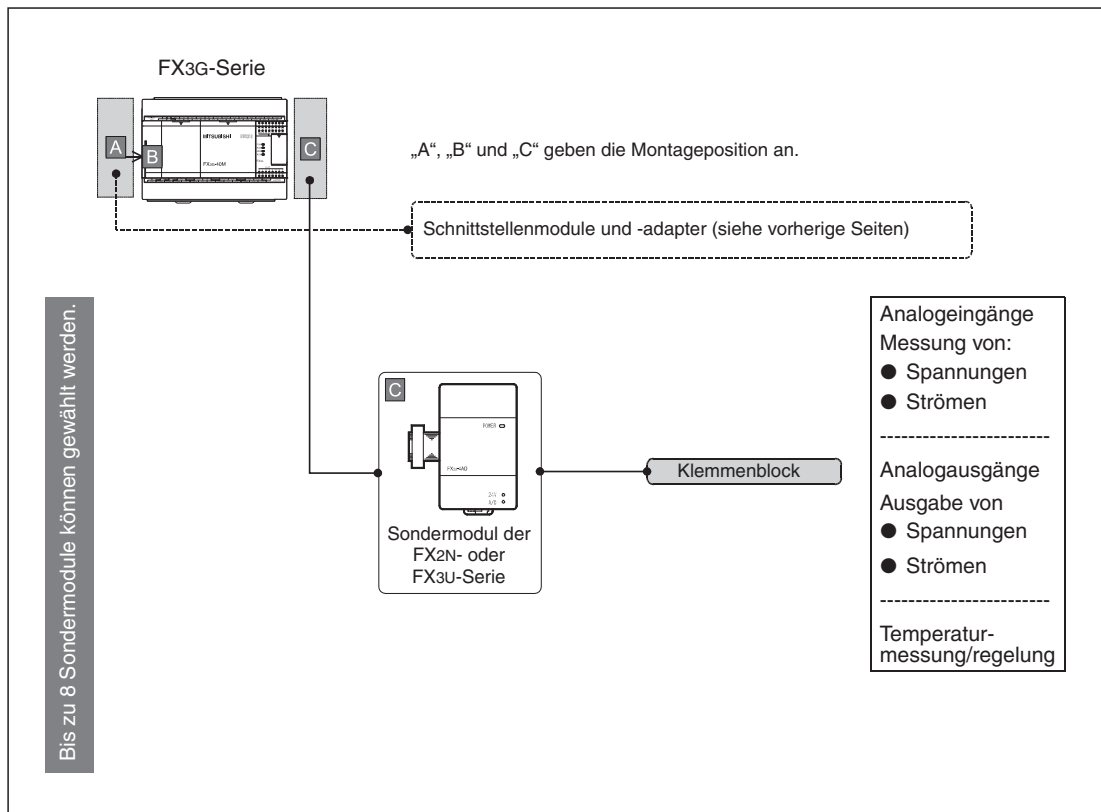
FX3G-Serie

A

B

C

MITSUBISHI

„A“, „B“ und „C“ geben die Montageposition an.

Schnittstellenmodule und -adapter (siehe vorherige Seiten)

Bis zu 8 Sondermodule können gewählt werden.

C

POWER

Klemmenblock

Sondermodul der FX2N- oder FX3U-Serie

Analogeingänge
Messung von:
● Spannungen
● Strömen

Analogausgänge
Ausgabe von
● Spannungen
● Strömen

Temperaturmessung/regelung